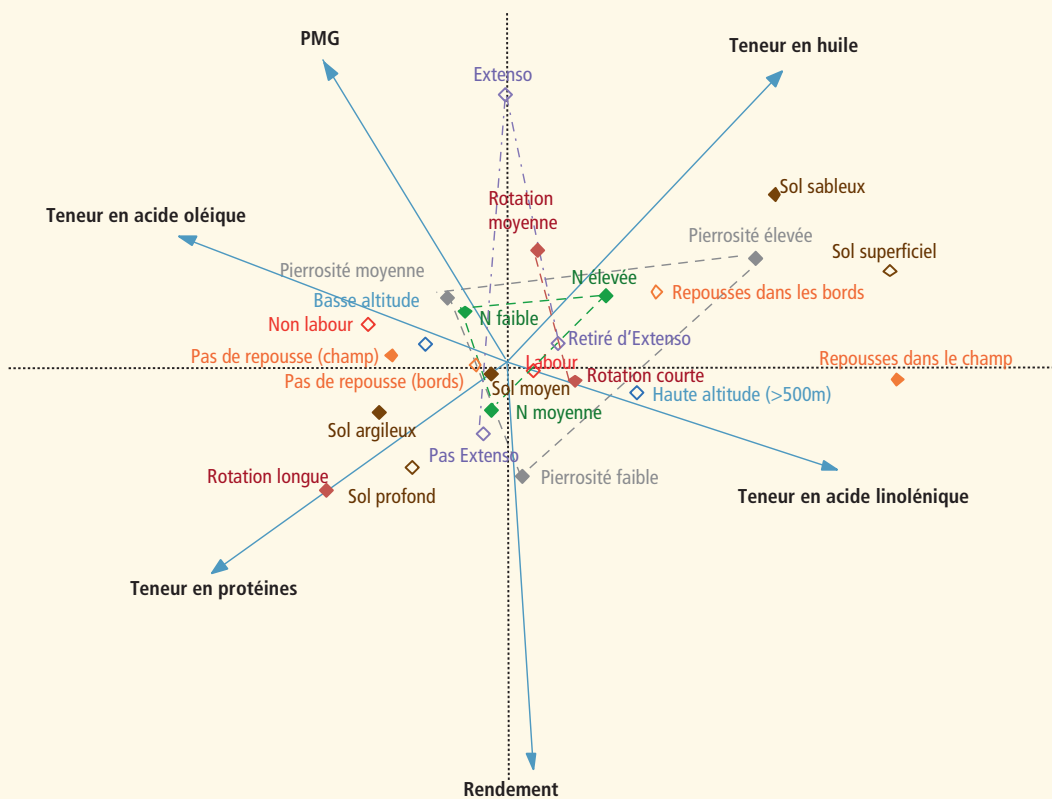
PMG

Extenso

Teneur en huile

Sol sableux

Rotation moyenne

Teneur en acide oléique

Pierrosité élevée

Sol superficiel

Pierrosité moyenne

N élevée

Repousses dans les bords

Basse altitude

N faible

Non labour

Retiré d'Extenso

Pas de repousse (champ)

Labour

Repousses dans le champ

Pas de repousse (bords)

Rotation courte

Sol moyen

Haute altitude (>500m)

Sol argileux

N moyenne

Pas Extenso

Rotation longue

Pierrosité faible

Sol profond

Teneur en acide linolénique

Teneur en protéines

Rendement